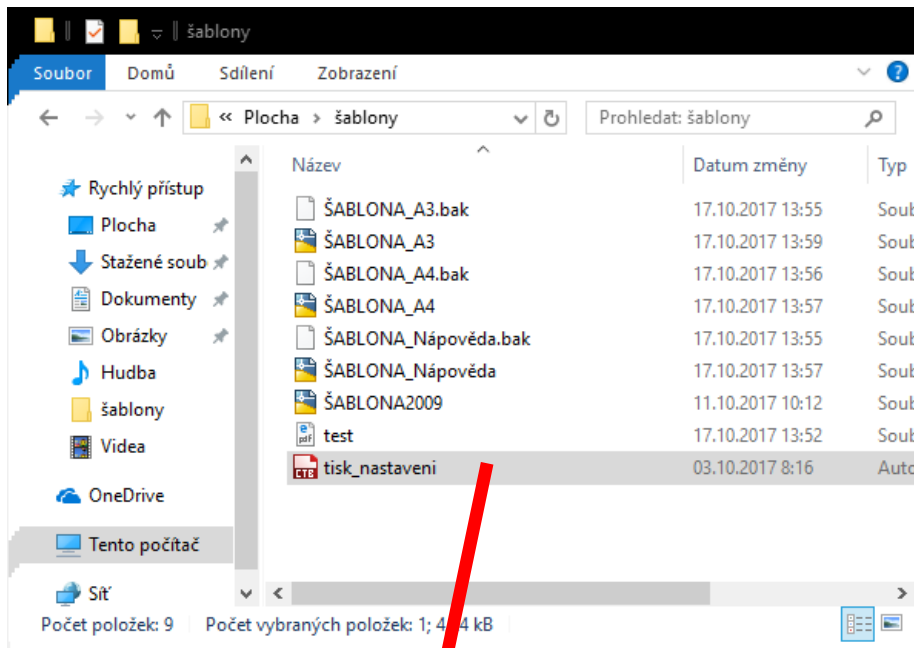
šablony

Soubor Domů Sdílení Zobrazení

« Plocha › šablony

Prohledat: šablony

Rychlý přístup
Plocha
Stažené soub
Dokumenty
Obrázky
Hudba
šablony
Videa
OneDrive
Tento počítač
Síť

| Název | Datum změny | Typ |
|---|---|---|
| ŠABLONA_A3.bak | 17.10.2017 13:55 | Soub |
| ŠABLONA_A3 | 17.10.2017 13:59 | Soub |
| ŠABLONA_A4.bak | 17.10.2017 13:56 | Soub |
| ŠABLONA_A4 | 17.10.2017 13:57 | Soub |
| ŠABLONA_Nápověda.bak | 17.10.2017 13:55 | Soub |
| ŠABLONA_Nápověda | 17.10.2017 13:57 | Soub |
| ŠABLONA2009 | 11.10.2017 10:12 | Soub |
| test | 17.10.2017 13:52 | Soub |
| tisk_nastaveni | 03.10.2017 8:16 | Auto |

Počet položek: 9 Počet vybraných položek: 1; 4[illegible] kB